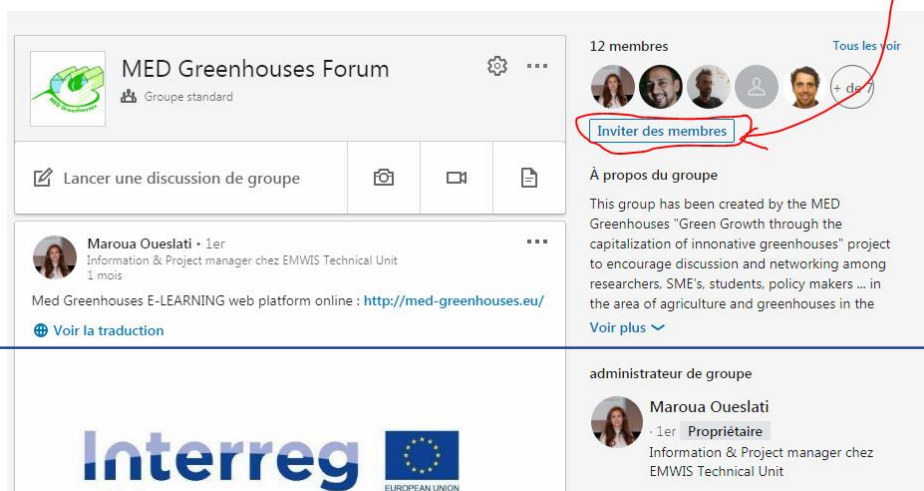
MED Greenhouses Forum

Groupe standard

Lancer une discussion de groupe

Maroua Oueslati • 1er
Information & Project manager chez EMWIS Technical Unit
1 mois

Med Greenhouses E-LEARNING web platform online : http://med-greenhouses.eu/

Voir la traduction

Interreg

EUROPEAN UNION

12 membres

Tous les voir

+ de 7

Inviter des membres

À propos du groupe

This group has been created by the MED Greenhouses "Green Growth through the capitalization of innonative greenhouses" project to encourage discussion and networking among researchers, SME's, students, policy makers ... in the area of agriculture and greenhouses in the

Voir plus

administrateur de groupe

Maroua Oueslati
· 1er Propriétaire
Information & Project manager chez EMWIS Technical Unit